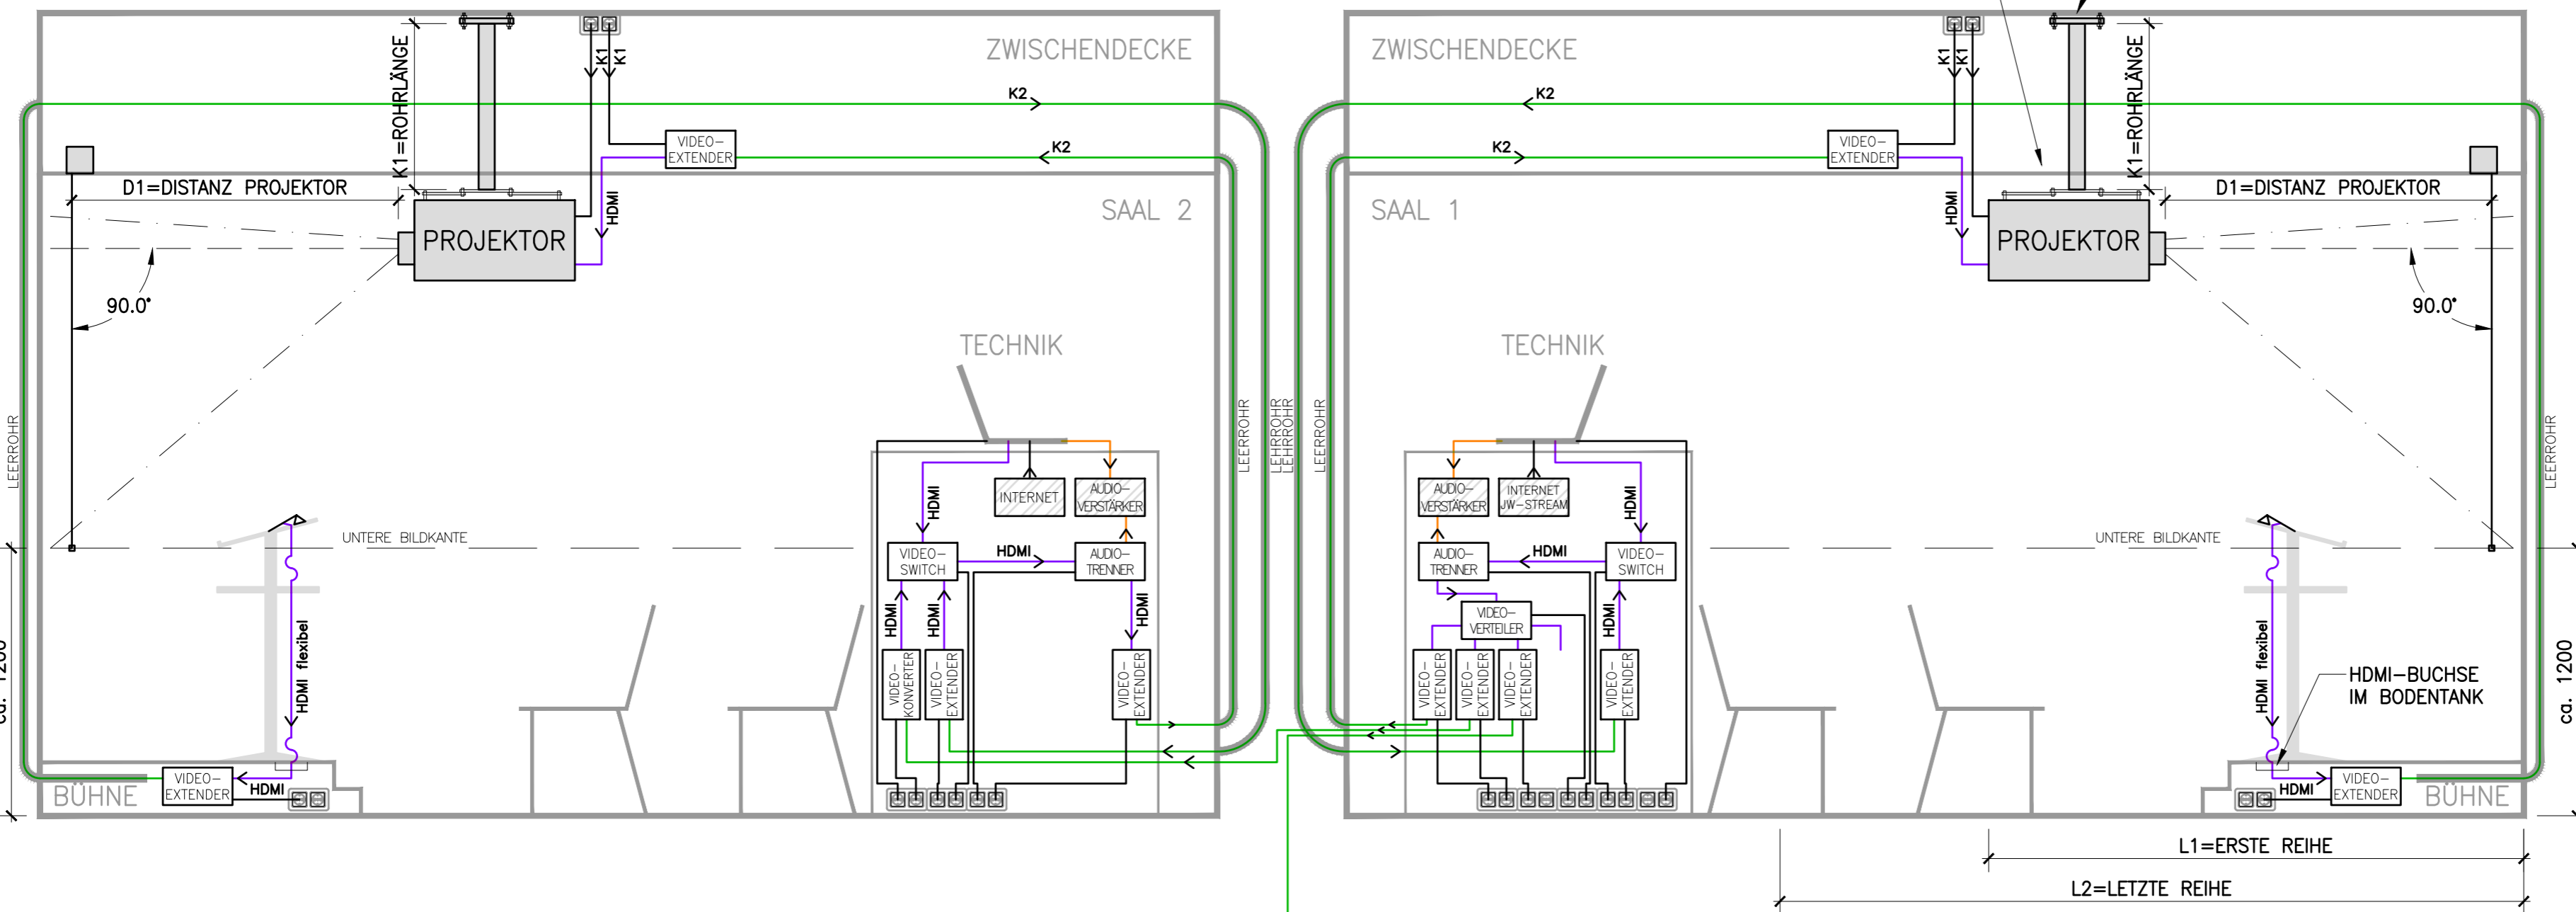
ZWISCHENDECKE

K1=ROHRLÄNGE

K1 K1

K2

K2

VIDEO–EXTENDER

D1=DISTANZ PROJEKTOR

SAAL 2

PROJEKTOR

HDMI

90.0°

TECHNIK

LEERROHR

INTERNET

AUDIO–VERSTÄRKER

HDMI

UNTERE BILDKANTE

VIDEO–SWITCH

HDMI

AUDIO–TRENNER

HDMI

HDMI

HDMI

HDMI flexibel

VIDEO–KONVERTER

VIDEO–EXTENDER

VIDEO–EXTENDER

LEERROHR

LEERROHR

LEERROHR

ca. 1200

VIDEO–EXTENDER

HDMI

BÜHNE

ZWISCHENDECKE

K1 K1

K2

K2

VIDEO–EXTENDER

K1=ROHRLÄNGE

SAAL 1

HDMI

PROJEKTOR

D1=DISTANZ PROJEKTOR

90.0°

TECHNIK

LEERROHR

AUDIO–VERSTÄRKER

INTERNET JW–STREAM

HDMI

LEERROHR

AUDIO–TRENNER

HDMI

VIDEO–SWITCH

UNTERE BILDKANTE

VIDEO–VERTEILER

HDMI

VIDEO–EXTENDER

VIDEO–EXTENDER

VIDEO–EXTENDER

VIDEO–EXTENDER

HDMI flexibel

HDMI–BUCHSE IM BODENTANK

ca. 1200

HDMI

VIDEO–EXTENDER

BÜHNE

L1=ERSTE REIHE

L2=LETZTE REIHE